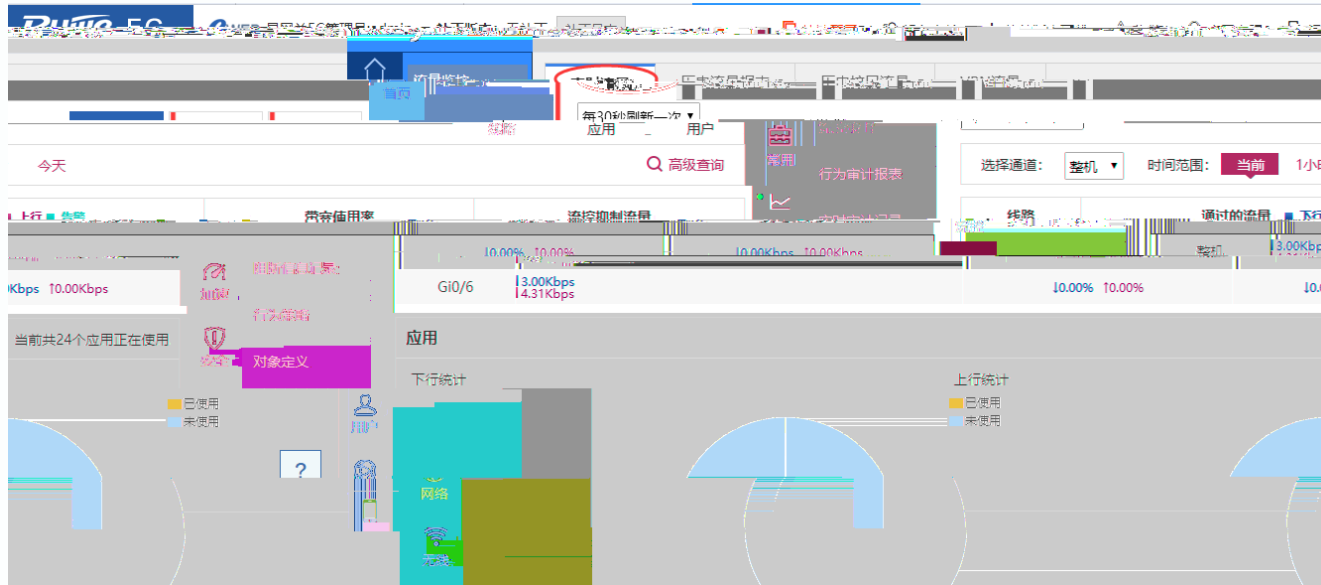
首页

每30秒刷新一次 ▾

应用

用户

常用

行为审计报表

今天

高级查询

选择通道:

整机 ▾

时间范围:

当前

1小

上行

带宽使用率

流控抑制流量

线路

通过的流量

↓0.00% ↑0.00%

↓0.00Kbps ↑0.00Kbps

整机

↓3.00Kbp

0Kbps ↑0.00Kbps

加速

Gi0/6

↓3.00Kbps
↑4.31Kbps

↓0.00% ↑0.00%

↓0.

当前共24个应用正在使用

对象定义

应用

下行统计

上行统计

已使用

未使用

用户

已使用

未使用

?

网络